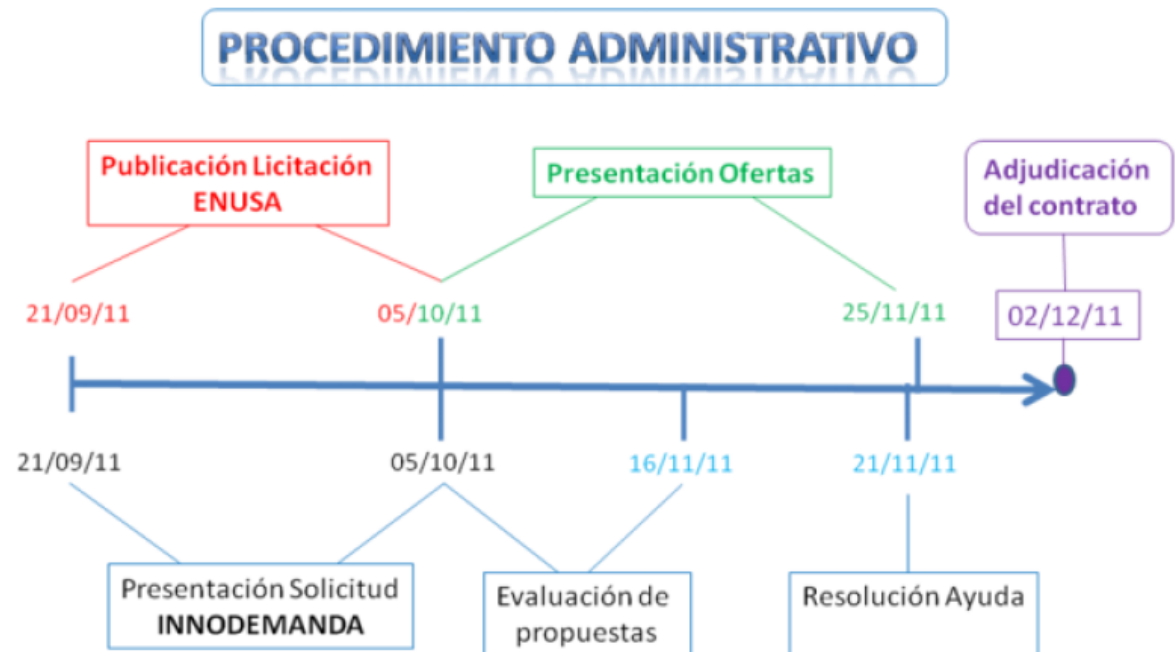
PROCEDIMIENTO ADMINISTRATIVO

Publicación Licitación ENUSA

Presentación Ofertas

Adjudicación del contrato

21/09/11

05/10/11

25/11/11

02/12/11

21/09/11

05/10/11

16/11/11

21/11/11

Presentación Solicitud INNODEMANDA

Evaluación de propuestas

Resolución Ayuda